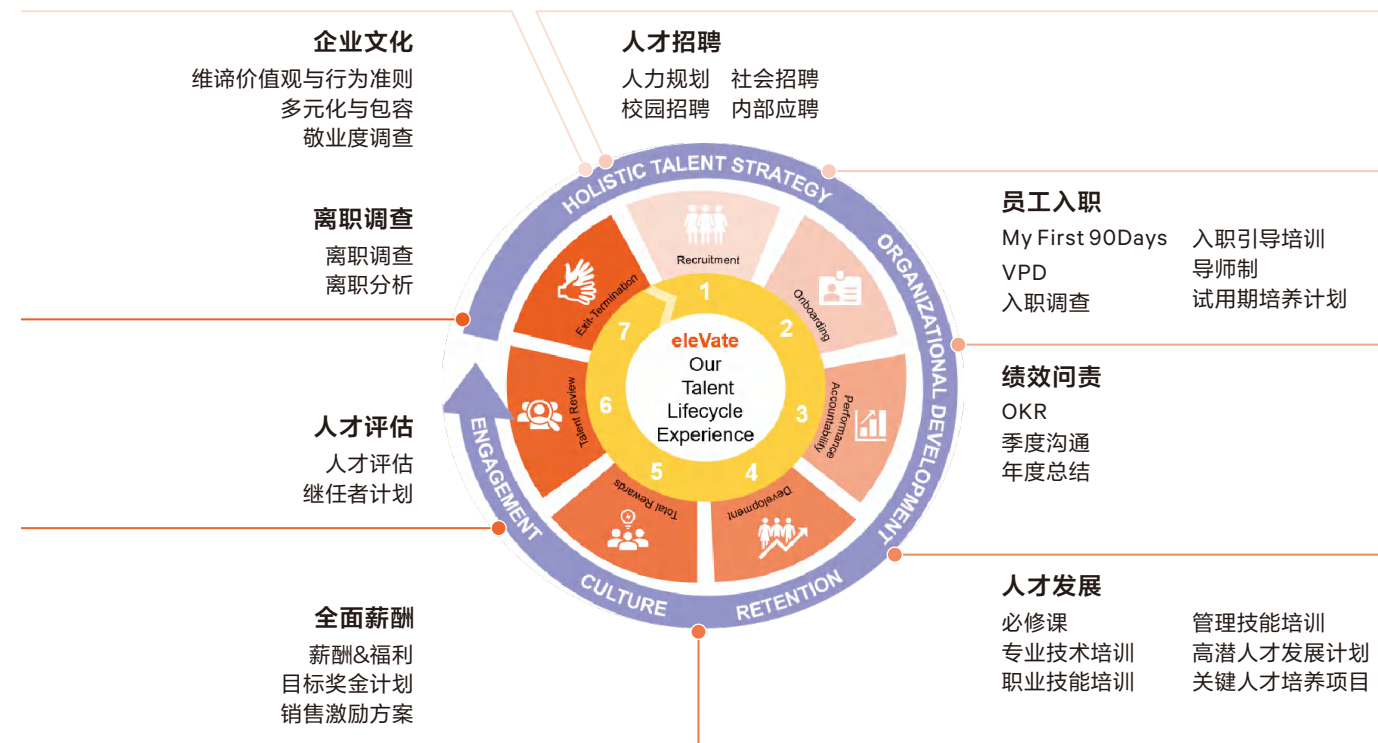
企业文化
维谛价值观与行为准则
多元化与包容
敬业度调查

人才招聘
人力规划 社会招聘
校园招聘 内部应聘

离职调查
离职调查
离职分析

员工入职
My First 90Days
VPD
入职调查
入职引导培训
导师制
试用期培养计划

绩效问责
OKR
季度沟通
年度总结

人才评估
人才评估
继任者计划

人才发展
必修课
专业技术培训
职业技能培训
管理技能培训
高潜人才发展计划
关键人才培养项目

全面薪酬
薪酬&福利
目标奖金计划
销售激励方案

HOLISTIC TALENT STRATEGY
ORGANIZATIONAL DEVELOPMENT
RETENTION
CULTURE
ENGAGEMENT

Recruitment
Onboarding
Performance Accountability
Development
Total Rewards
Talent Review
Exit-Termination

1
2
3
4
5
6
7

eleVate
Our Talent Lifecycle Experience